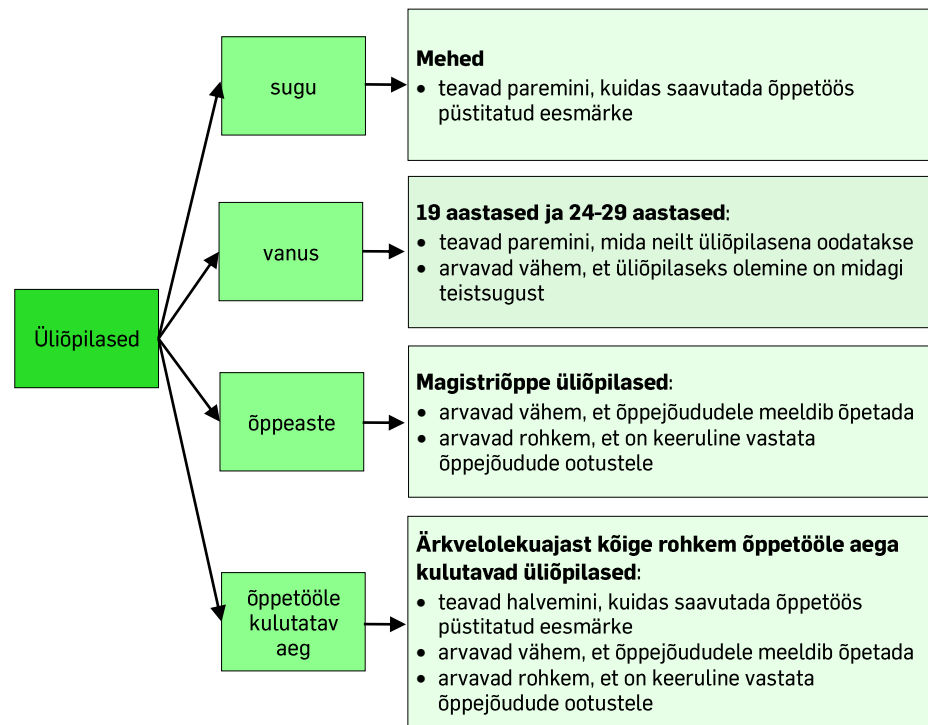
Üliõpilased

sugu

**Mehed**
- teavad paremini, kuidas saavutada õppetöös püstitatud eesmärke

vanus

**19 aastased ja 24-29 aastased**:
- teavad paremini, mida neilt üliõpilasena oodatakse
- arvavad vähem, et üliõpilaseks olemine on midagi teistsugust

õppeaste

**Magistriõppe üliõpilased**:
- arvavad vähem, et õppejõududele meeldib õpetada
- arvavad rohkem, et on keeruline vastata õppejõudude ootustele

õppetööle kulutatav aeg

**Ärkvelolekuajast kõige rohkem õppetööle aega kulutavad üliõpilased**:
- teavad halvemini, kuidas saavutada õppetöös püstitatud eesmärke
- arvavad vähem, et õppejõududele meeldib õpetada
- arvavad rohkem, et on keeruline vastata õppejõudude ootustele